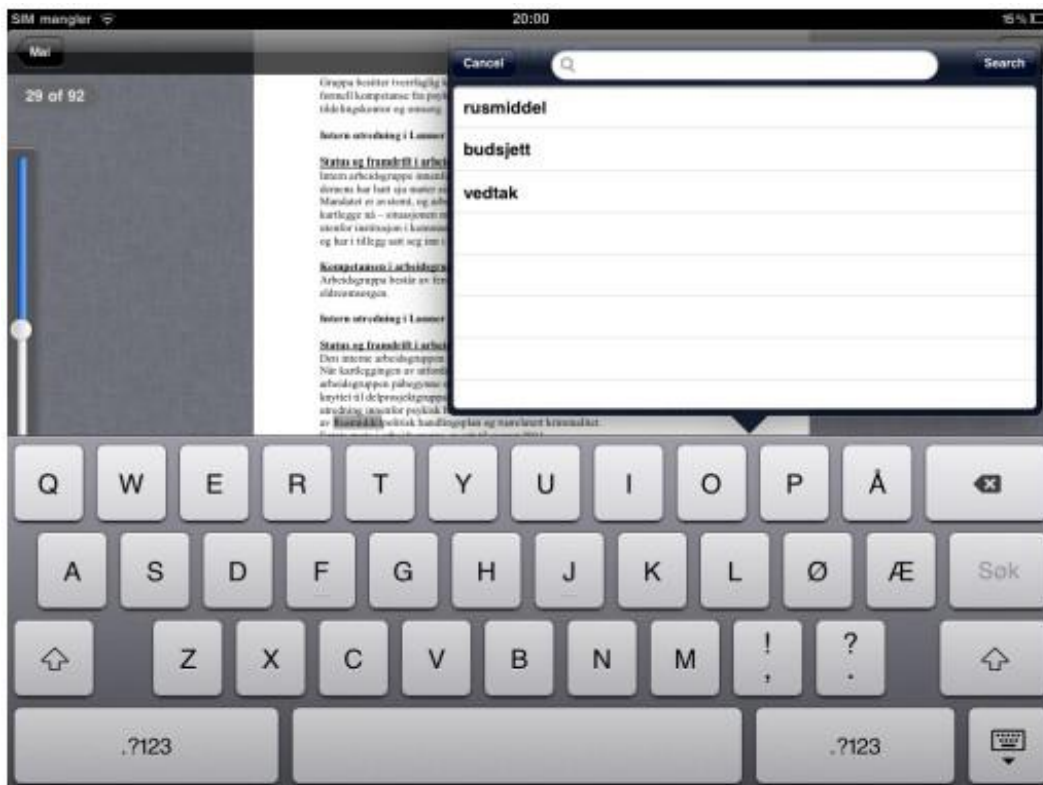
SIM mangler 20:00 15 %

Mai

29 of 92

Cancel

Search

rusmiddel

budsjett

vedtak

Gruppa besitter tverrfaglig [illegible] formell kompetanse fra psyk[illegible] tildelingskontor og omsorg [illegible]

Intern utredning i Lunner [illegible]

Status og framdrift i arbeid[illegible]
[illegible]

Kompetansen i arbeidsgr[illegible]
Arbeidsgruppa består av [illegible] eldreomsorgen.

Intern utredning i Lunner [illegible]

Status og framdrift i arbeid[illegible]
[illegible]
av Rusmiddelpolitisk handlingsplan og navnelært kriminalitet.

Q W E R T Y U I O P Å
A S D F G H J K L Ø Æ Søk
Z X C V B N M ! , ? .
.?123 .?123